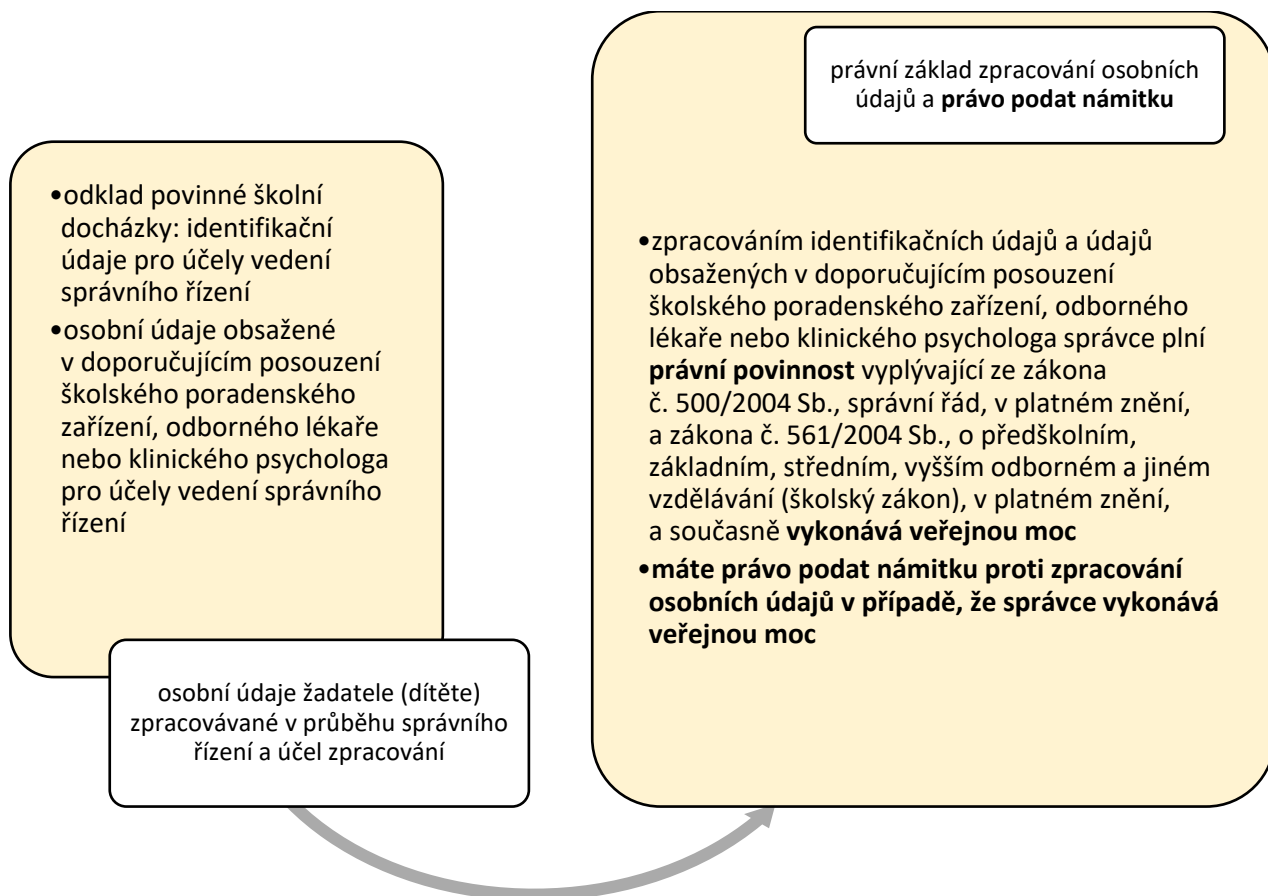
•odklad povinné školní docházky: identifikační údaje pro účely vedení správního řízení
•osobní údaje obsažené v doporučujícím posouzení školského poradenského zařízení, odborného lékaře nebo klinického psychologa pro účely vedení správního řízení

osobní údaje žadatele (dítěte) zpracovávané v průběhu správního řízení a účel zpracování

právní základ zpracování osobních údajů a **právo podat námitku**

•zpracováním identifikačních údajů a údajů obsažených v doporučujícím posouzení školského poradenského zařízení, odborného lékaře nebo klinického psychologa správce plní **právní povinnost** vyplývající ze zákona č. 500/2004 Sb., správní řád, v platném znění, a zákona č. 561/2004 Sb., o předškolním, základním, středním, vyšším odborném a jiném vzdělávání (školský zákon), v platném znění, a současně **vykonává veřejnou moc**
•**máte právo podat námitku proti zpracování osobních údajů v případě, že správce vykonává veřejnou moc**